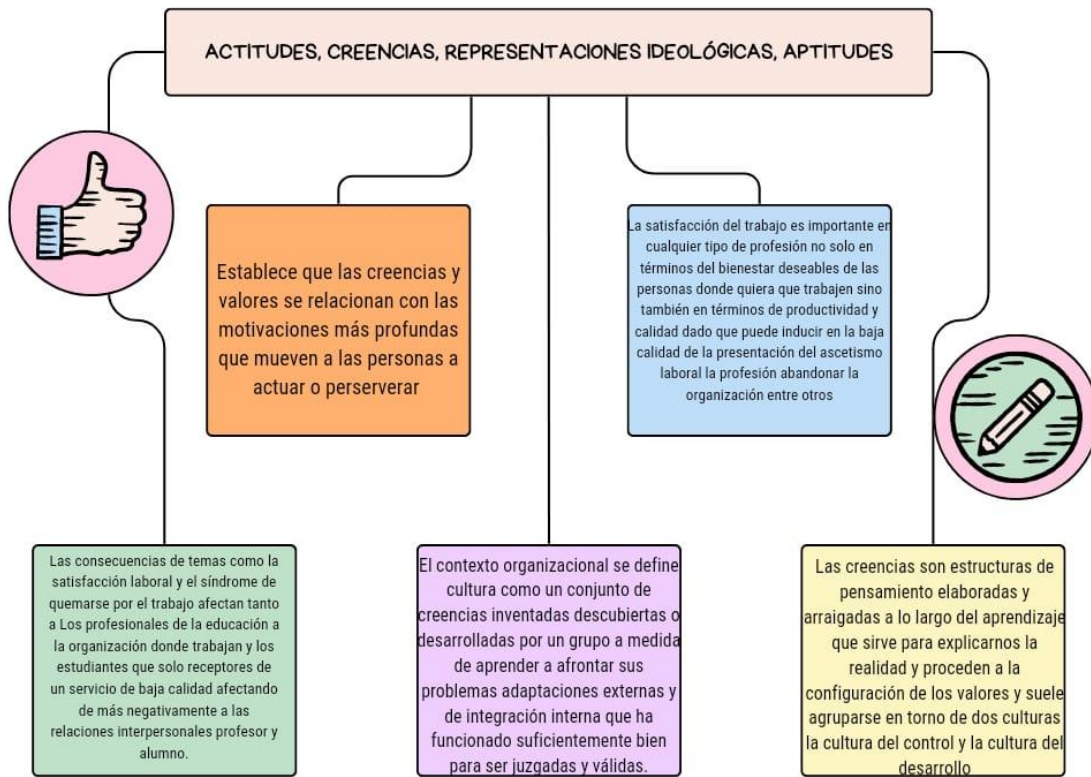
ACTITUDES, CREENCIAS, REPRESENTACIONES IDEOLÓGICAS, APTITUDES

Establece que las creencias y valores se relacionan con las motivaciones más profundas que mueven a las personas a actuar o perserverar

La satisfacción del trabajo es importante en cualquier tipo de profesión no solo en términos del bienestar deseables de las personas donde quiera que trabajen sino también en términos de productividad y calidad dado que puede inducir en la baja calidad de la presentación del ascetismo laboral la profesión abandonar la organización entre otros

Las consecuencias de temas como la satisfacción laboral y el síndrome de quemarse por el trabajo afectan tanto a Los profesionales de la educación a la organización donde trabajan y los estudiantes que solo receptores de un servicio de baja calidad afectando de más negativamente a las relaciones interpersonales profesor y alumno.

El contexto organizacional se define cultura como un conjunto de creencias inventadas descubiertas o desarrolladas por un grupo a medida de aprender a afrontar sus problemas adaptaciones externas y de integración interna que ha funcionado suficientemente bien para ser juzgadas y válidas.

Las creencias son estructuras de pensamiento elaboradas y arraigadas a lo largo del aprendizaje que sirve para explicarnos la realidad y proceden a la configuración de los valores y suele agruparse en torno de dos culturas la cultura del control y la cultura del desarrollo